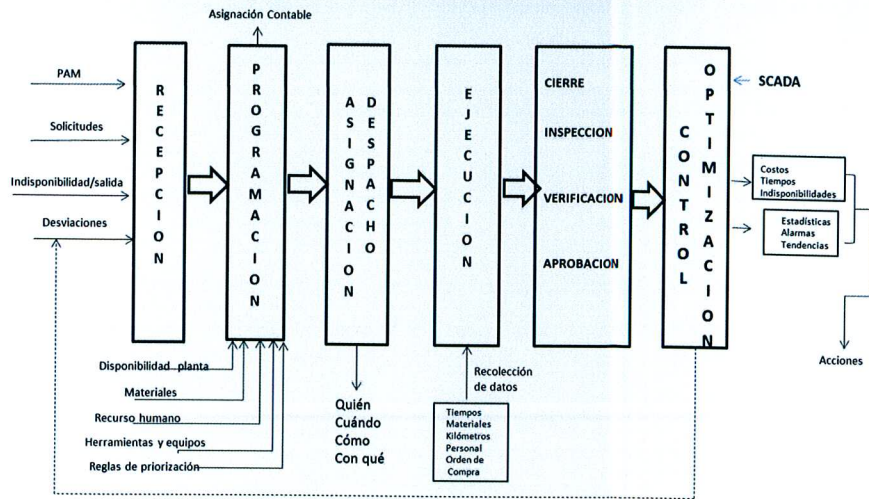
Asignación Contable

PAM

Solicitudes

Indisponibilidad/salida

Desviaciones

RECEPCION

PROGRAMACION

ASIGNACION

DESPACHO

EJECUCION

CIERRE

INSPECCION

VERIFICACION

APROBACION

CONTROL

OPTIMIZACION

SCADA

Costos
Tiempos
Indisponibilidades

Estadísticas
Alarmas
Tendencias

Acciones

Disponibilidad planta

Materiales

Recurso humano

Herramientas y equipos

Reglas de priorización

Quién
Cuándo
Cómo
Con qué

Recolección de datos

Tiempos
Materiales
Kilómetros
Personal
Orden de Compra